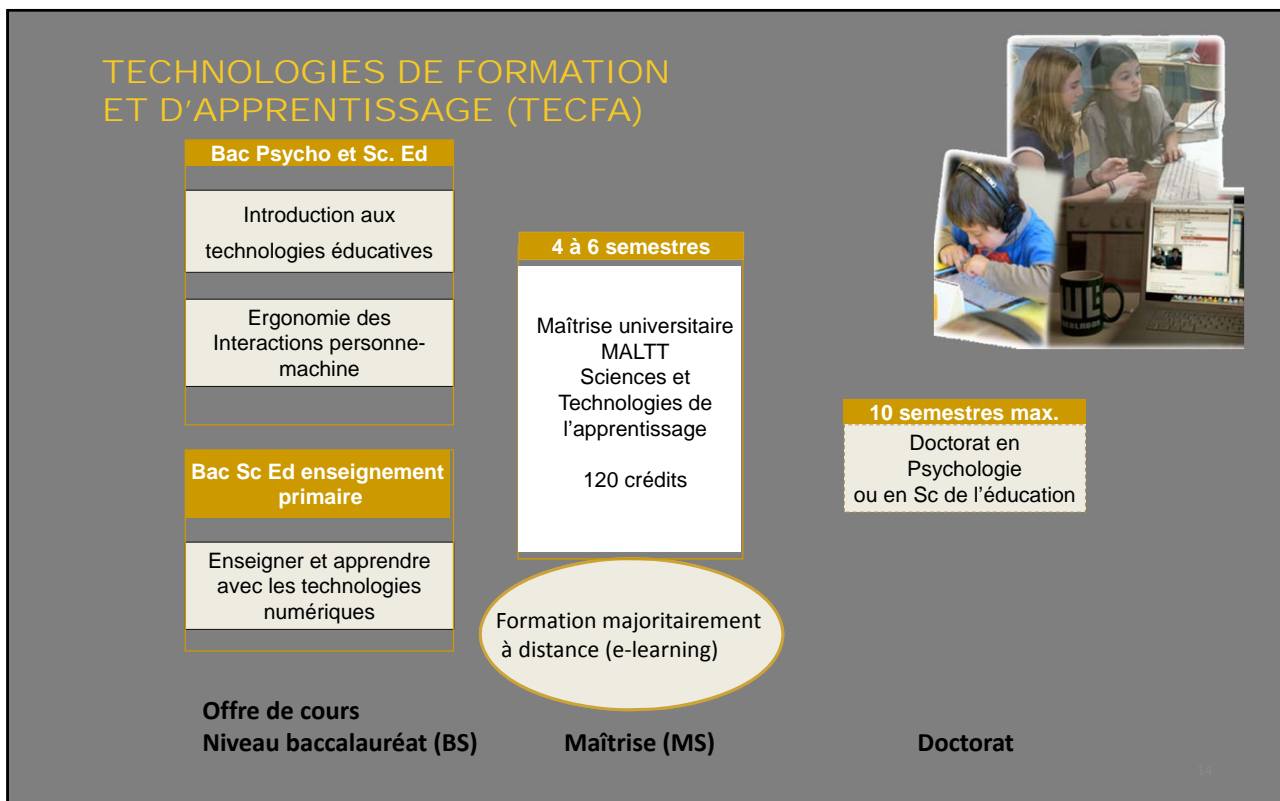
TECHNOLOGIES DE FORMATION ET D'APPRENTISSAGE (TECFA)

Bac Psycho et Sc. Ed

Introduction aux technologies éducatives

Ergonomie des Interactions personne-machine

Bac Sc Ed enseignement primaire

Enseigner et apprendre avec les technologies numériques

4 à 6 semestres

Maîtrise universitaire MALTT Sciences et Technologies de l'apprentissage

120 crédits

Formation majoritairement à distance (e-learning)

10 semestres max.

Doctorat en Psychologie ou en Sc de l'éducation

Offre de cours
Niveau baccalauréat (BS)

Maîtrise (MS)

Doctorat

14